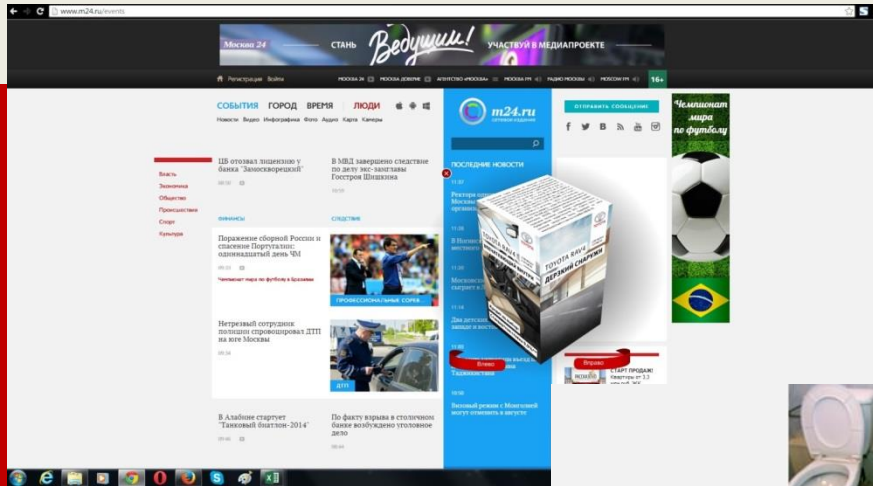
www.m24.ru/events

Москва 24 СТАНЬ Ведущим! УЧАСТВУЙ В МЕДИАПРОЕКТЕ

Регистрация Войти

МОСКВА 24 МОСКВА ДОВЕРИЕ АГЕНТСТВО «МОСКВА» МОСКВА FM РАДИО МОСКВЫ MOSCOW FM 16+

СОБЫТИЯ ГОРОД ВРЕМЯ ЛЮДИ

Новости Видео Инфографика Фото Аудио Карта Камеры

m24.ru

ОТПРАВИТЬ СООБЩЕНИЕ

Чемпионат мира по футболу

Власть
Экономика
Общество
Происшествия
Спорт
Культура

ЦБ отозвал лицензию у банка "Замоскворецкий"

В МВД завершено следствие по делу экс-замглавы Госстроя Шишкина

ПОСЛЕДНИЕ НОВОСТИ

ФИНАНСЫ

СЛЕДСТВИЕ

Поражение сборной России и спасение Португалии: одиннадцатый день ЧМ

Чемпионат мира по футболу в Бразилии

ПРОФЕССИОНАЛЬНЫЕ СОРЕВ

Нетрезвый сотрудник полиции спровоцировал ДТП на юге Москвы

ДТП

TOYOTA RAV4
ДЕРЗКИЙ СНАРУЖИ

Влево

Вправо

СТАРТ ПРОДАЖ!

Таджикистан

В Алабине стартует "Танковый биатлон-2014"

По факту взрыва в столичном банке возбуждено уголовное дело

Визовый режим с Монголией могут отменить в августе